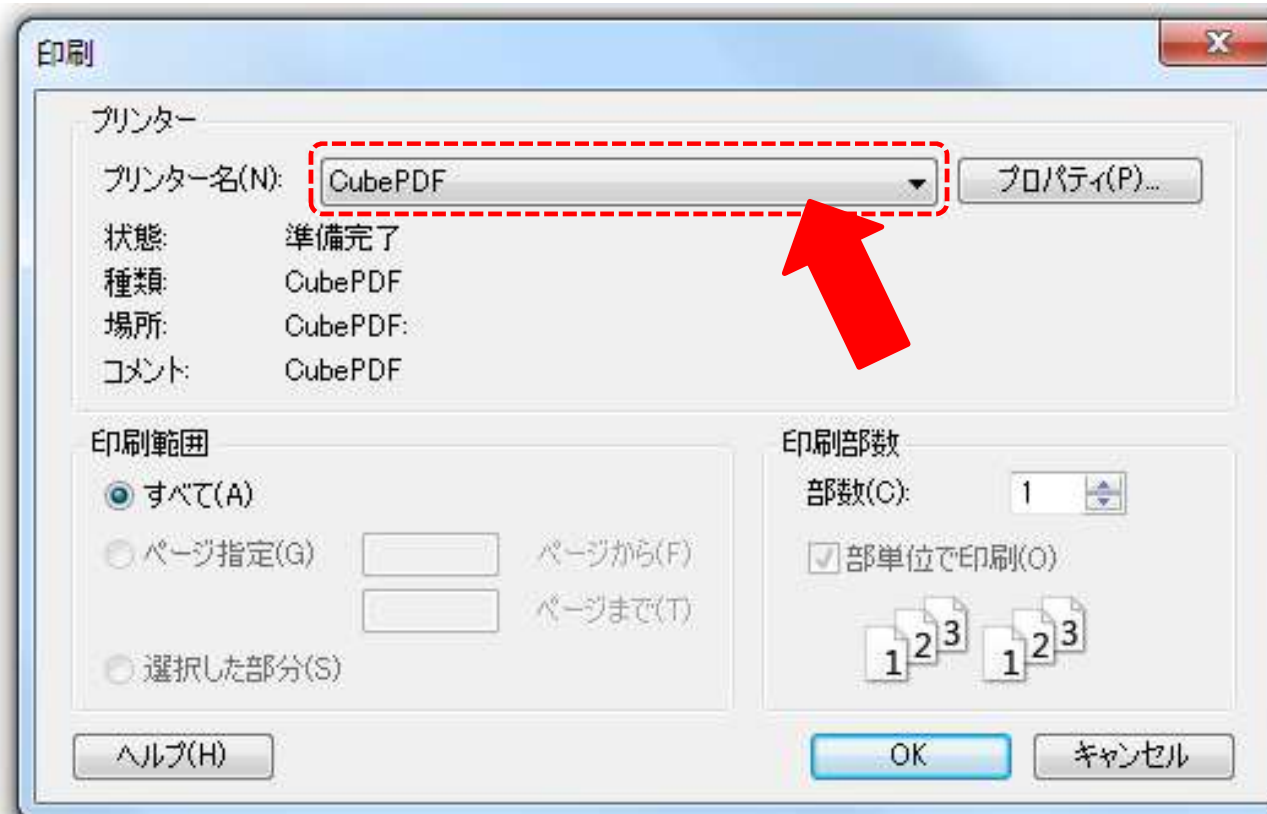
印刷

プリンター

プリンター名(N): CubePDF

プロパティ(P)...

状態: 準備完了
種類: CubePDF
場所: CubePDF:
コメント: CubePDF

印刷範囲

すべて(A)

ページ指定(G) ページから(F)

ページまで(T)

選択した部分(S)

印刷部数

部数(C): 1

部単位で印刷(O)

1 2 3 1 2 3

ヘルプ(H)

OK

キャンセル